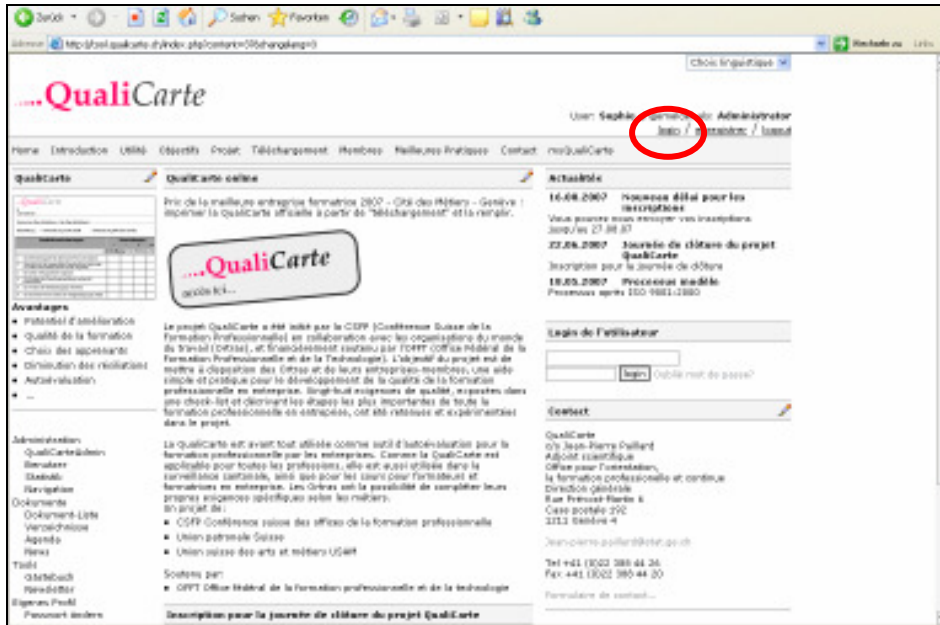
Zurück · Suchen Favoriten

Adresse http://tool.qualicarte.ch/index.php?content=5&changelang=0

Wechseln zu Links

Choix linguistique

....QualiCarte

User: Sophie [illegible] Administrator
login / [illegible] / logout

Home Introduction Utilité Objectifs Projet Téléchargement Membres Meilleures Pratiques Contact myQualiCarte

QualiCarte

Avantages
• Potentiel d'amélioration
• Qualité de la formation
• Choix des apprenants
• Diminution des résiliations
• Autoévaluation
• ...

Administration
QualiCarteAdmin
Benutzer
Statistik
Navigation
Dokumente
Dokument-Liste
Verzeichnisse
Agenda
News
Tools
Gästebuch
Newsletter
Eigenes Profil
Passwort ändern

QualiCarte online

Prix de la meilleure entreprise formatrice 2007 - Cité des Métiers - Genève : imprimer la QualiCarte officielle à partir de "Téléchargement" et la remplir.

....QualiCarte
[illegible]

Le projet QualiCarte a été initié par la CSFP (Conférence Suisse de la Formation Professionnelle) en collaboration avec les organisations du monde du travail (Ortra), et financièrement soutenu par l'OFFT (Office fédéral de la Formation Professionnelle et de la Technologie). L'objectif du projet est de mettre à disposition des Ortra et de leurs entreprises-membres, une aide simple et pratique pour le développement de la qualité de la formation professionnelle en entreprise. Vingt-huit exigences de qualité, exposées dans une check-list et décrivant les étapes les plus importantes de toute la formation professionnelle en entreprise, ont été retenues et expérimentées dans le projet.

La QualiCarte est avant tout utilisée comme outil d'autoévaluation pour la formation professionnelle par les entreprises. Comme la QualiCarte est applicable pour toutes les professions, elle est aussi utilisée dans la surveillance cantonale, ainsi que pour les cours pour formateurs et formatrices en entreprise. Les Ortra ont la possibilité de compléter leurs propres exigences spécifiques selon les métiers.
Un projet de :
• CSFP Conférence suisse des offices de la formation professionnelle
• Union patronale Suisse
• Union suisse des arts et métiers USAM

Soutenu par
• OFFT Office fédéral de la formation professionnelle et de la technologie

Inscription pour la journée de clôture du projet QualiCarte

Actualités

16.08.2007 Nouveau délai pour les inscriptions
Vous pouvez nous envoyer vos inscriptions jusqu'au 27.08.07

22.06.2007 Journée de clôture du projet QualiCarte
Inscription pour la journée de clôture

18.05.2007 Processus modèle
Processus après ISO 9001:2000

Login de l'utilisateur
login Oublié mot de passe?

Contact

QualiCarte
c/o Jean-Pierre Paillard
Adjoint scientifique
Office pour l'orientation,
la formation professionnelle et continue
Direction générale
Rue Prévost-Martin 6
Case postale 192
1211 Genève 4

Jean-pierre.paillard@etat.ge.ch

Tel +41 (0)22 388 44 26
Fax +41 (0)22 388 44 20

Formulaire de contact...